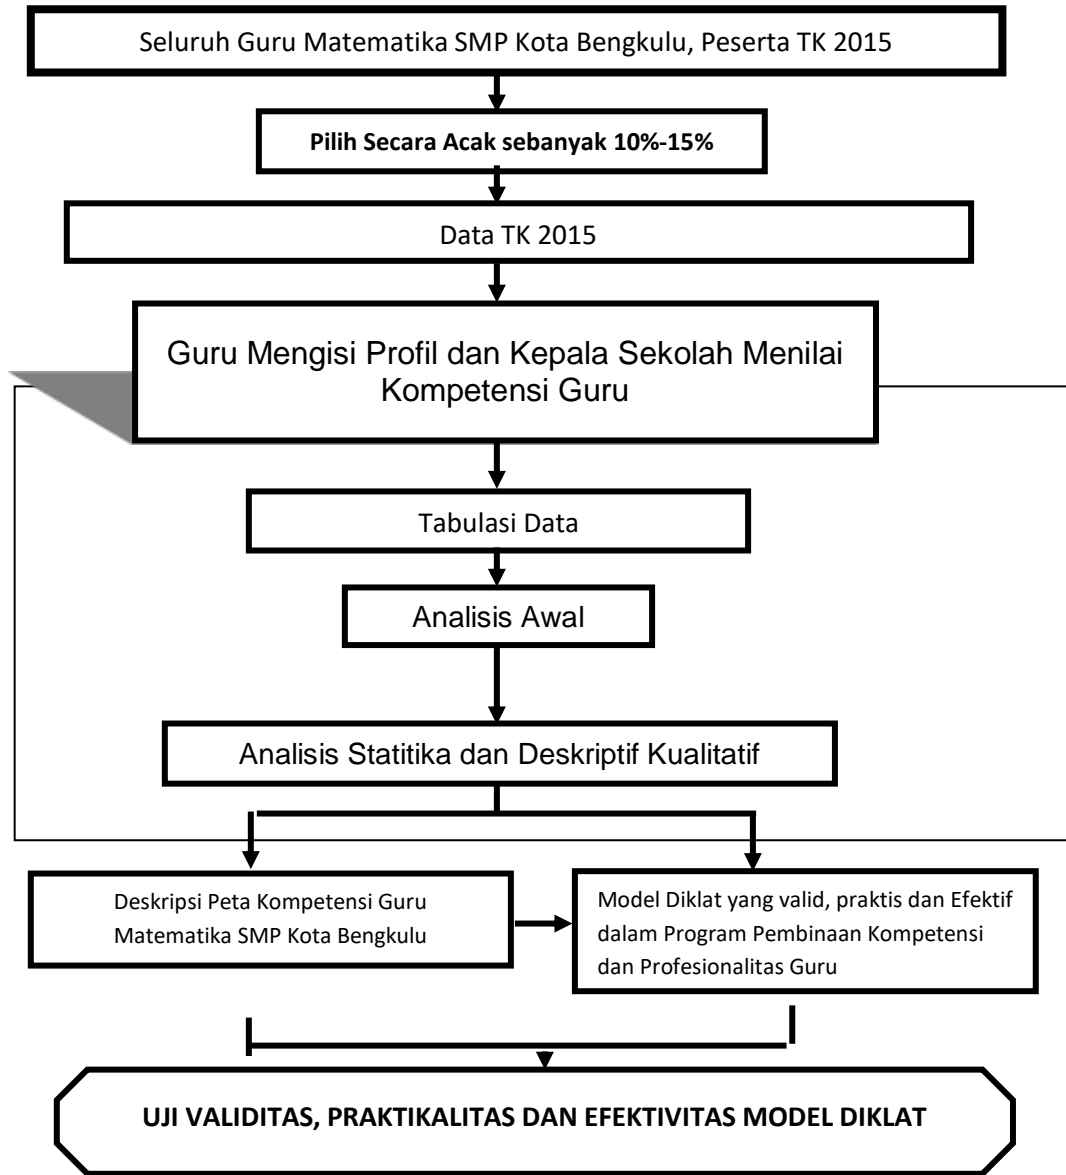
Seluruh Guru Matematika SMP Kota Bengkulu, Peserta TK 2015

Pilih Secara Acak sebanyak 10%-15%

Data TK 2015

Guru Mengisi Profil dan Kepala Sekolah Menilai Kompetensi Guru

Tabulasi Data

Analisis Awal

Analisis Statitika dan Deskriptif Kualitatif

Deskripsi Peta Kompetensi Guru Matematika SMP Kota Bengkulu

Model Diklat yang valid, praktis dan Efektif dalam Program Pembinaan Kompetensi dan Profesionalitas Guru

UJI VALIDITAS, PRAKTIKALITAS DAN EFEKTIVITAS MODEL DIKLAT